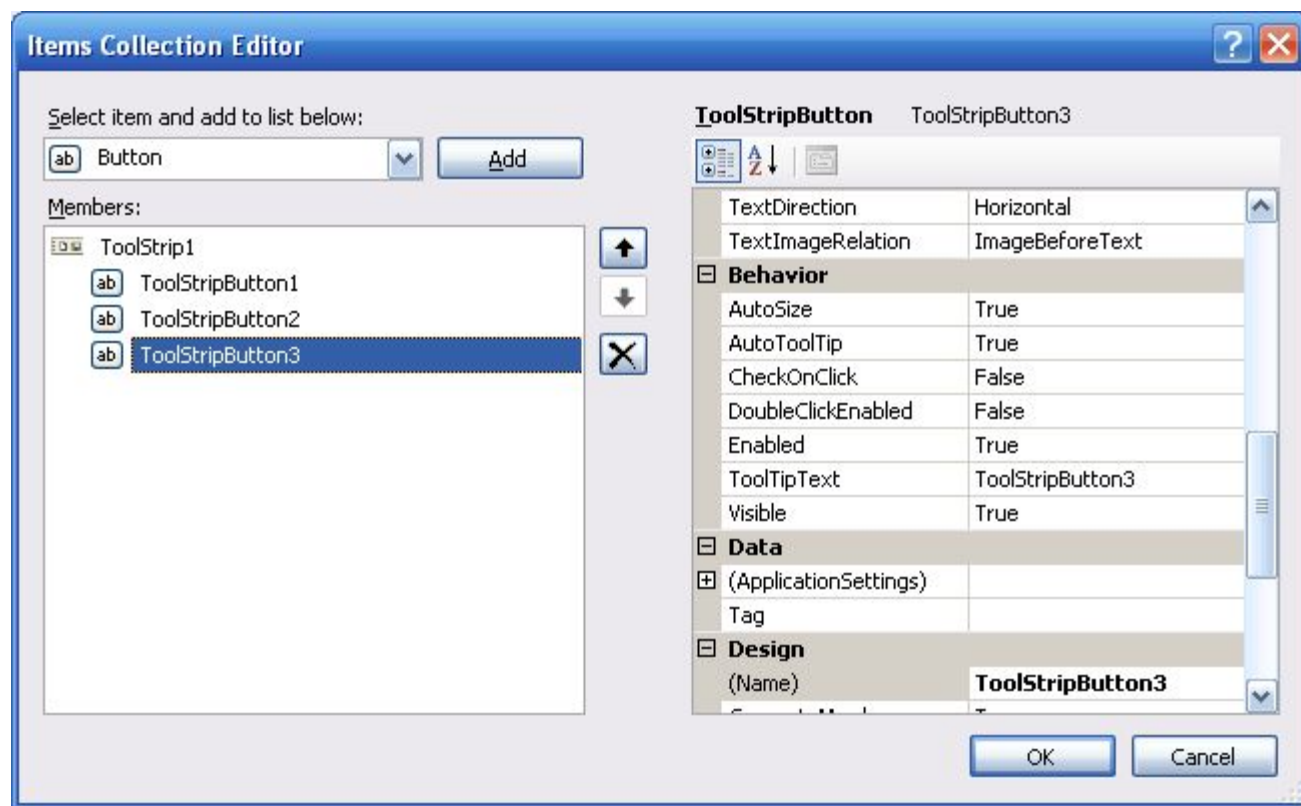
Items Collection Editor

Select item and add to list below:

ab Button

Add

Members:

ToolStrip1

ab ToolStripButton1

ab ToolStripButton2

ab ToolStripButton3

ToolStripButton ToolStripButton3

| | |
|---|---|
| TextDirection | Horizontal |
| TextImageRelation | ImageBeforeText |
| ⊟ Behavior | |
| AutoSize | True |
| AutoToolTip | True |
| CheckOnClick | False |
| DoubleClickEnabled | False |
| Enabled | True |
| ToolTipText | ToolStripButton3 |
| Visible | True |
| ⊟ Data | |
| ⊞ (ApplicationSettings) | |
| Tag | |
| ⊟ Design | |
| (Name) | ToolStripButton3 |
| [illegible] | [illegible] |

OK

Cancel